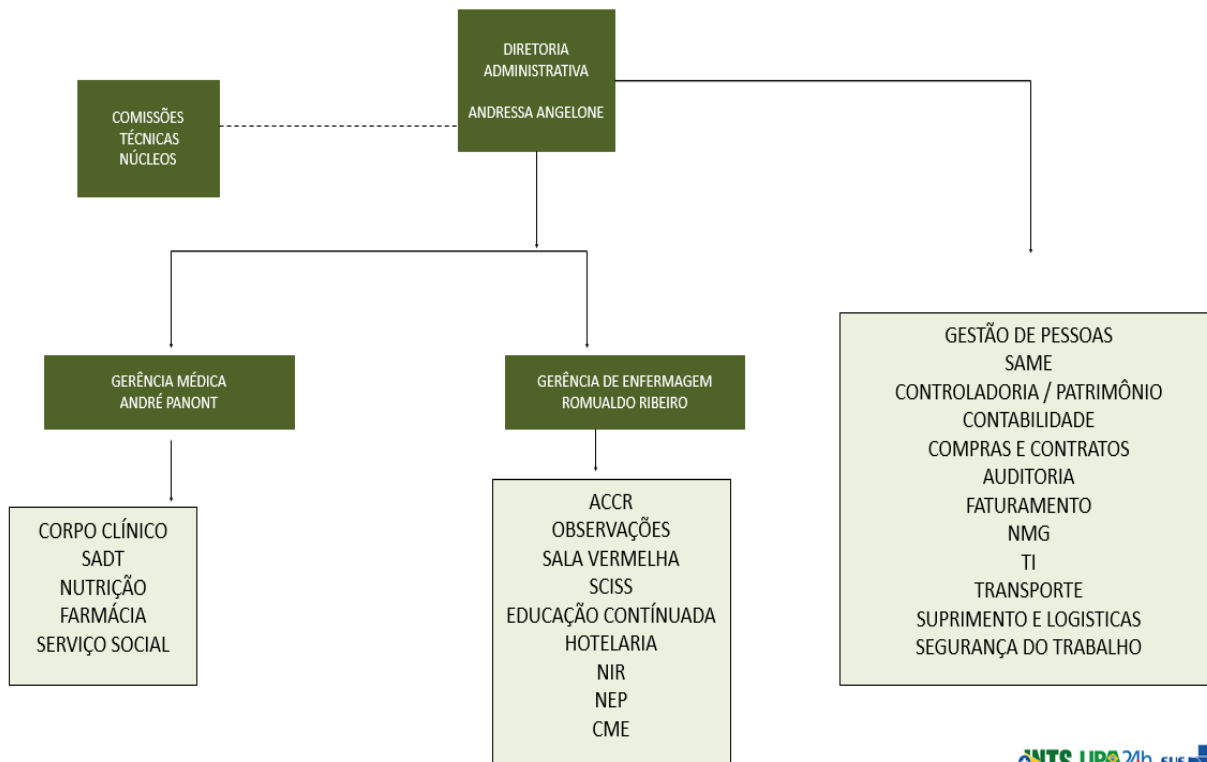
DIRETORIA ADMINISTRATIVA

ANDRESSA ANGELONE

COMISSÕES TÉCNICAS NÚCLEOS

GERÊNCIA MÉDICA ANDRÉ PANONT

GERÊNCIA DE ENFERMAGEM ROMUALDO RIBEIRO

GESTÃO DE PESSOAS
SAME
CONTROLADORIA / PATRIMÔNIO
CONTABILIDADE
COMPRAS E CONTRATOS
AUDITORIA
FATURAMENTO
NMG
TI
TRANSPORTE
SUPRIMENTO E LOGISTICAS
SEGURANÇA DO TRABALHO

CORPO CLÍNICO
SADT
NUTRIÇÃO
FARMÁCIA
SERVIÇO SOCIAL

ACCR
OBSERVAÇÕES
SALA VERMELHA
SCISS
EDUCAÇÃO CONTÍNUADA
HOTELARIA
NIR
NEP
CME

INTS UPA 24h SUS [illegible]